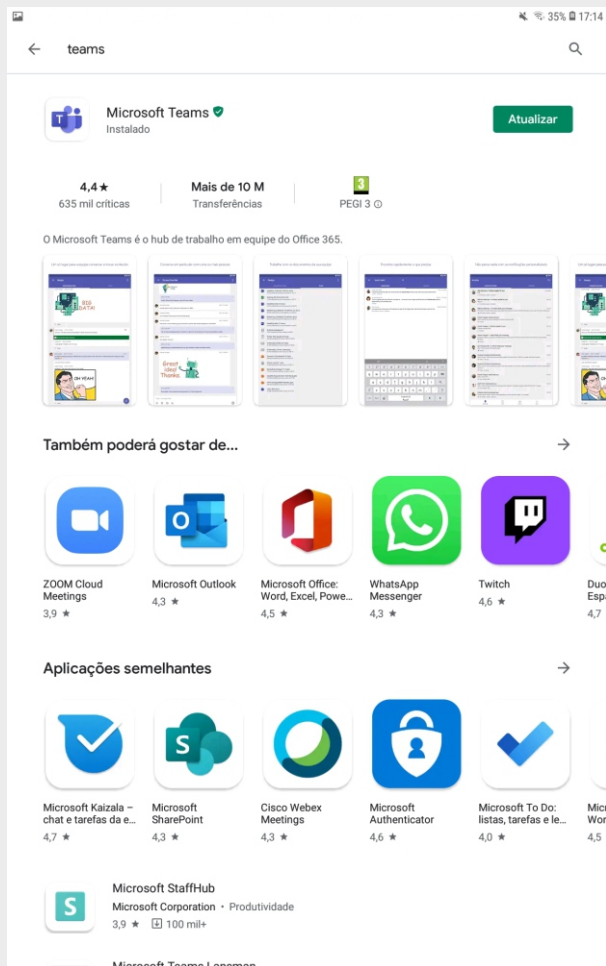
35% 17:14

teams

Microsoft Teams
Instalado

Atualizar

4,4 ★
635 mil críticas

Mais de 10 M
Transferências

3
PEGI 3

O Microsoft Teams é o hub de trabalho em equipe do Office 365.

Também poderá gostar de...

ZOOM Cloud Meetings
3,9 ★

Microsoft Outlook
4,3 ★

Microsoft Office: Word, Excel, Powe...
4,5 ★

WhatsApp Messenger
4,3 ★

Twitch
4,6 ★

Duo Espa
4,7

Aplicações semelhantes

Microsoft Kaizala – chat e tarefas da e...
4,7 ★

Microsoft SharePoint
4,3 ★

Cisco Webex Meetings
4,3 ★

Microsoft Authenticator
4,6 ★

Microsoft To Do: listas, tarefas e le...
4,0 ★

Micr Wor
4,5

Microsoft StaffHub
Microsoft Corporation • Produtividade
3,9 ★ 100 mil+

Microsoft Teams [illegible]